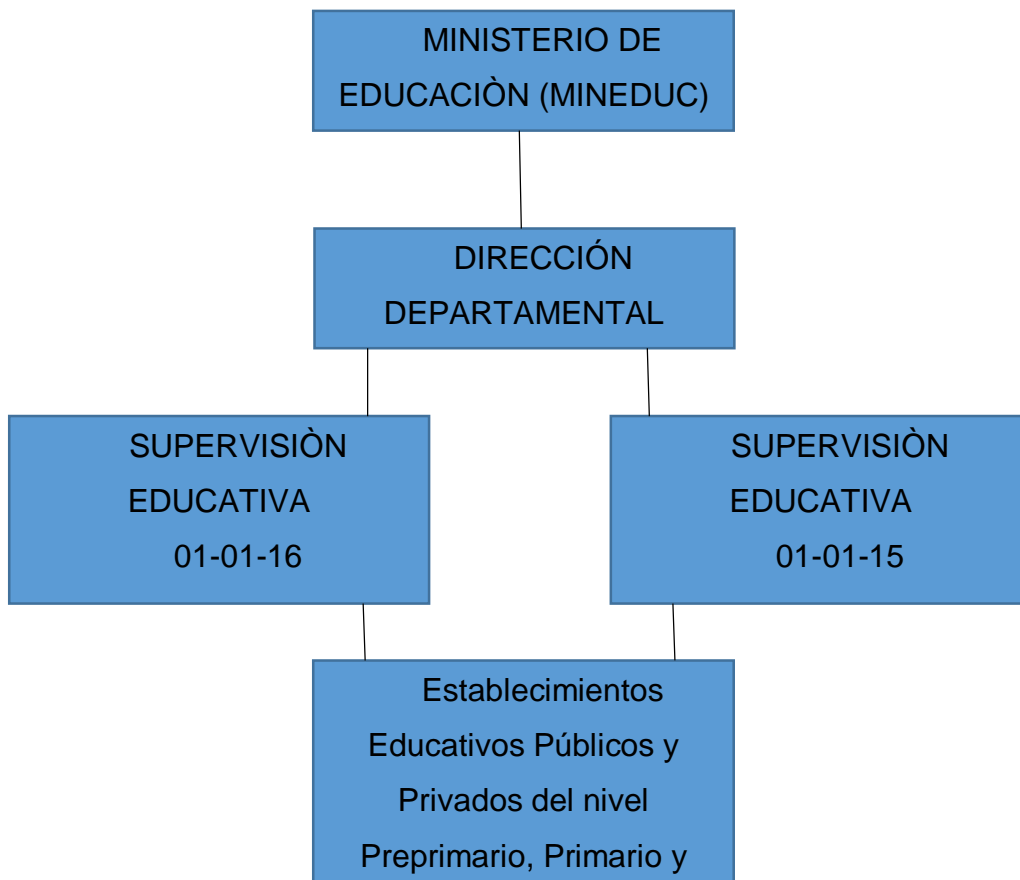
MINISTERIO DE EDUCACIÒN (MINEDUC)

DIRECCIÓN DEPARTAMENTAL

SUPERVISIÒN EDUCATIVA 01-01-16

SUPERVISIÒN EDUCATIVA 01-01-15

Establecimientos Educativos Públicos y Privados del nivel Preprimario, Primario y